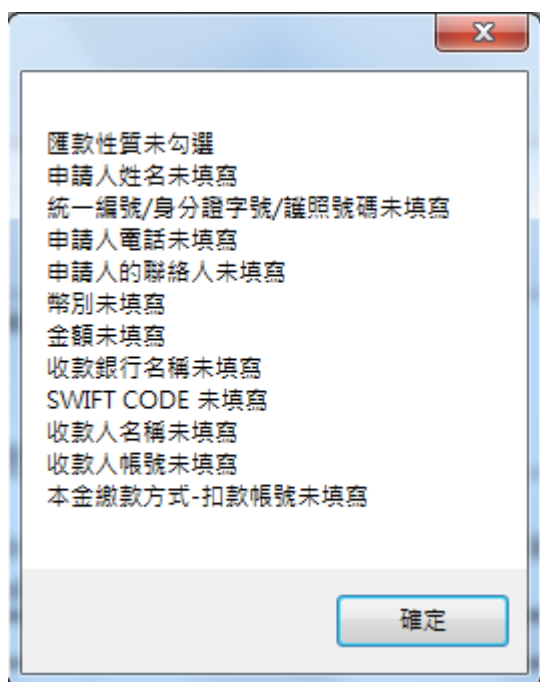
x

匯款性質未勾選
申請人姓名未填寫
統一編號/身分證字號/護照號碼未填寫
申請人電話未填寫
申請人的聯絡人未填寫
幣別未填寫
金額未填寫
收款銀行名稱未填寫
SWIFT CODE 未填寫
收款人名稱未填寫
收款人帳號未填寫
本金繳款方式-扣款帳號未填寫

確定